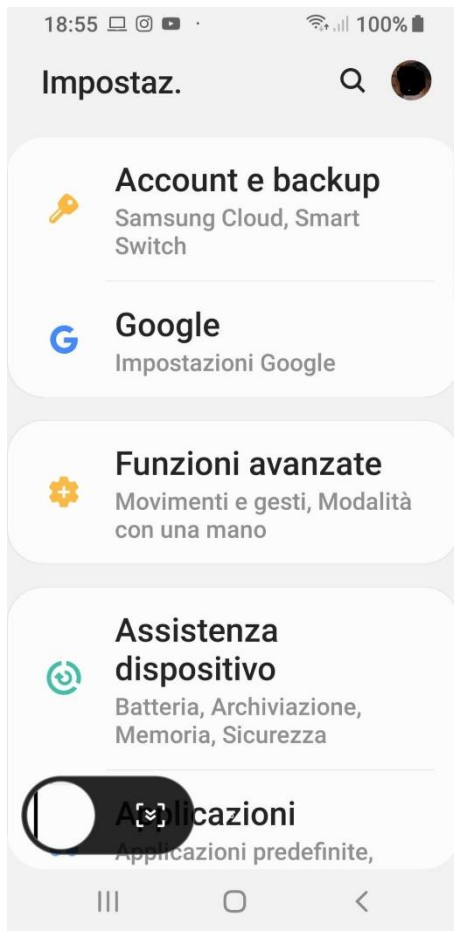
18:55 100%

Impostaz.

Account e backup
Samsung Cloud, Smart Switch

Google
Impostazioni Google

Funzioni avanzate
Movimenti e gesti, Modalità con una mano

Assistenza dispositivo
Batteria, Archiviazione, Memoria, Sicurezza

A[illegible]plicazioni
Applicazioni predefinite,